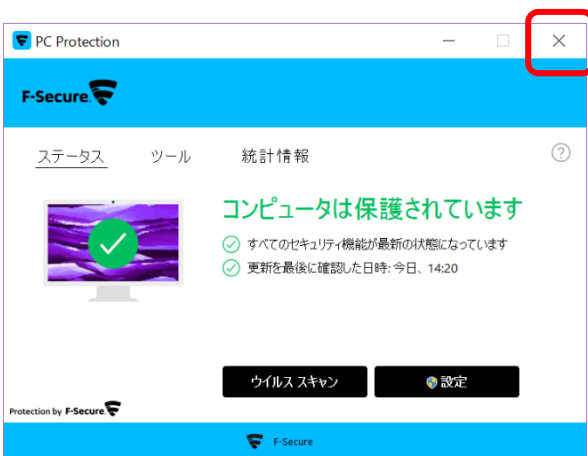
PC Protection

F-Secure.

ステータス　ツール　統計情報

?

コンピュータは保護されています

すべてのセキュリティ機能が最新の状態になっています

更新を最後に確認した日時: 今日、14:20

ウイルス スキャン

設定

Protection by F-Secure

F-Secure